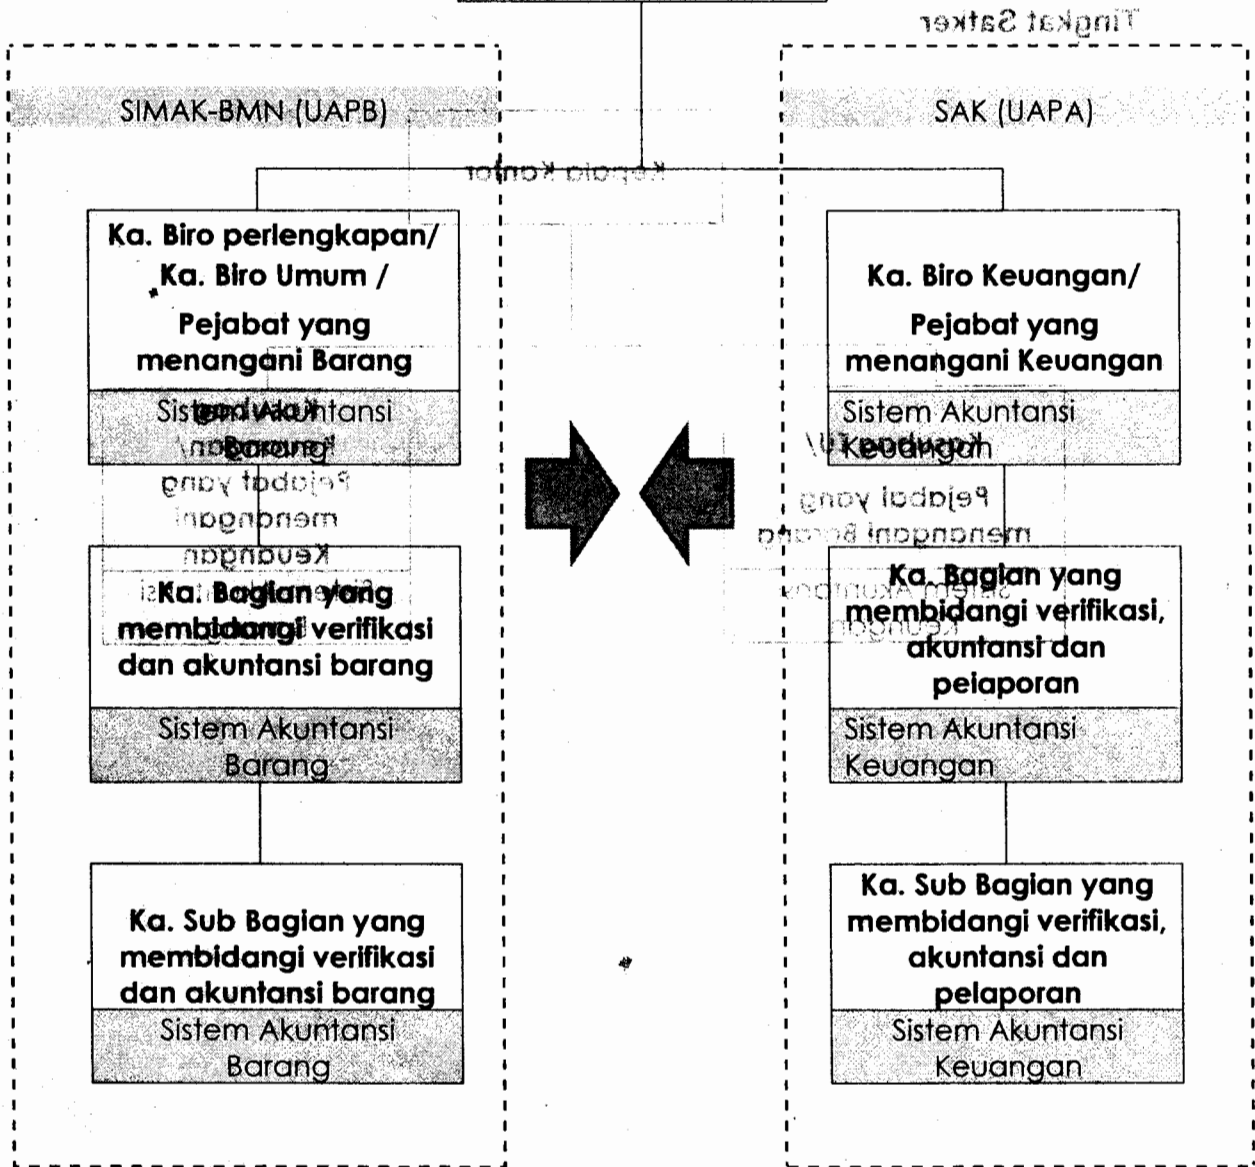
SIMAK-BMN (UAPB)

SAK (UAPA)

Ka. Biro perlengkapan/ Ka. Biro Umum / Pejabat yang menangani Barang

Sistem Akuntansi Barang

Ka. Bagian yang membidangi verifikasi dan akuntansi barang

Sistem Akuntansi Barang

Ka. Sub Bagian yang membidangi verifikasi dan akuntansi barang

Sistem Akuntansi Barang

Ka. Biro Keuangan/ Pejabat yang menangani Keuangan

Sistem Akuntansi Keuangan

Ka. Bagian yang membidangi verifikasi, akuntansi dan pelaporan

Sistem Akuntansi Keuangan

Ka. Sub Bagian yang membidangi verifikasi, akuntansi dan pelaporan

Sistem Akuntansi Keuangan